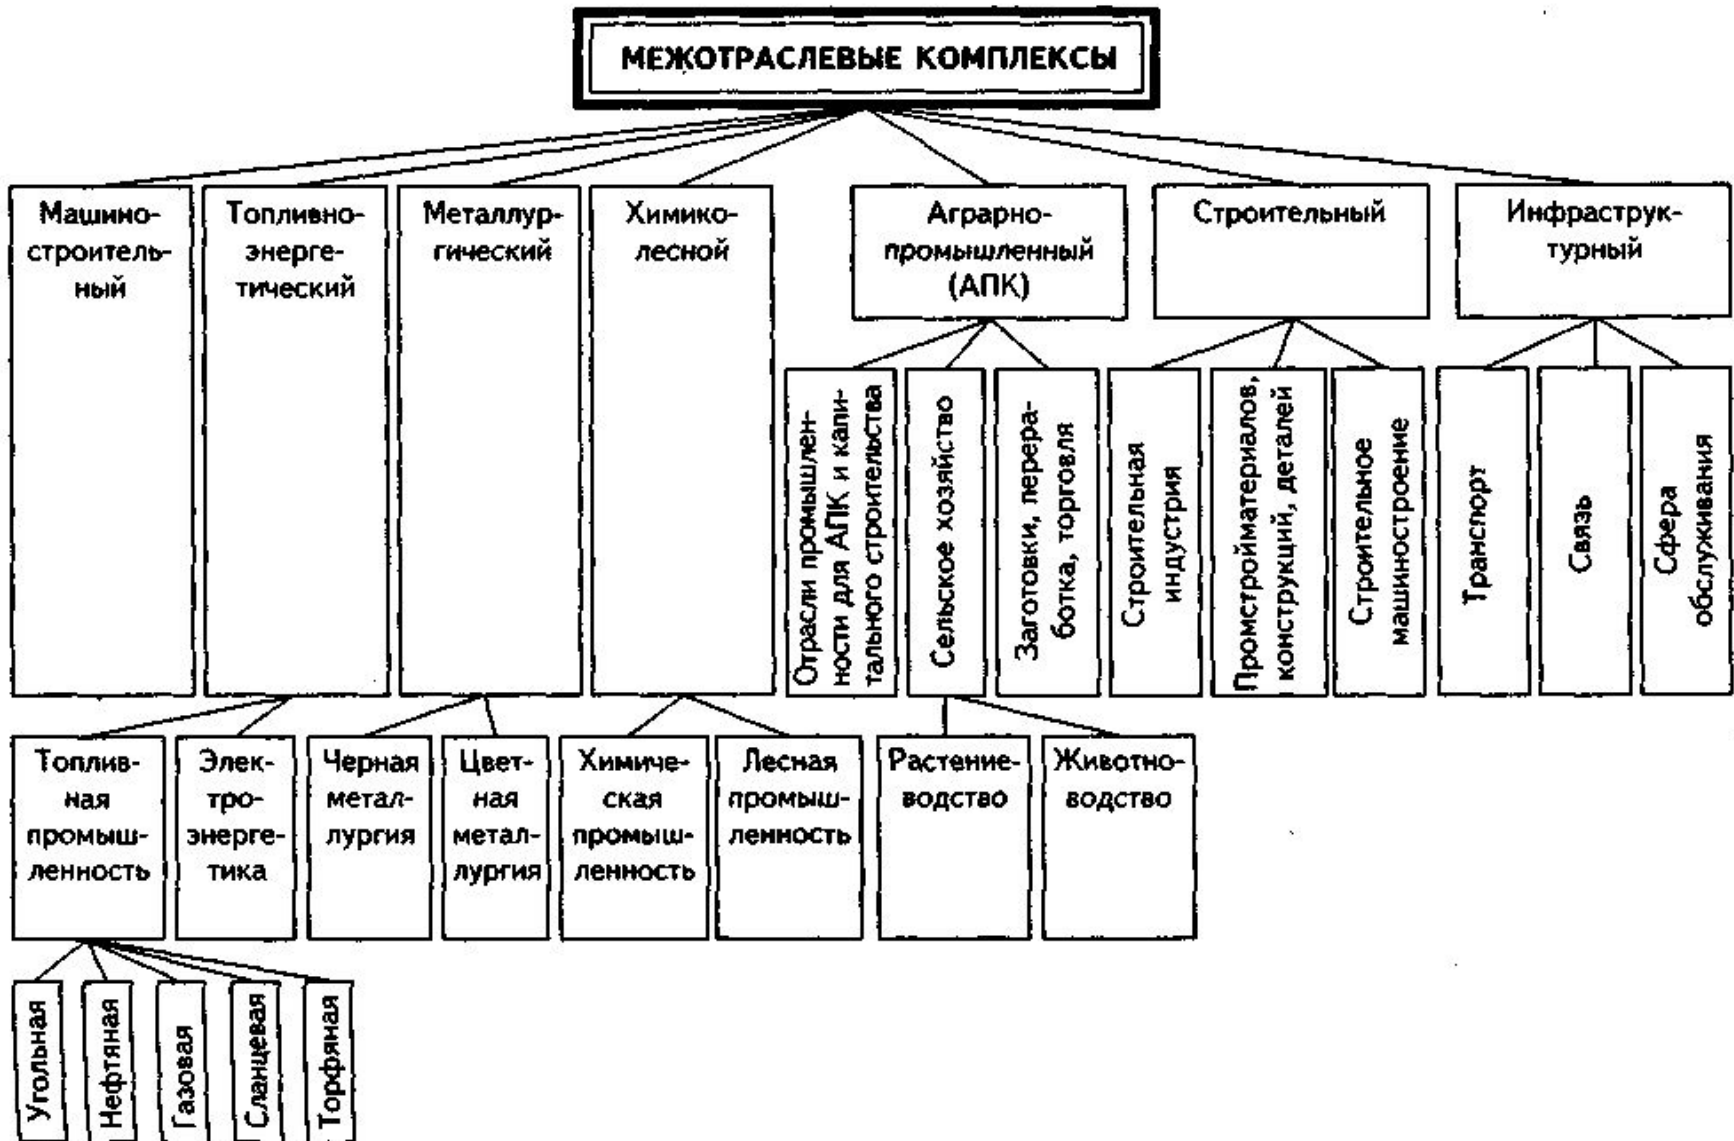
МЕЖОТРАСЛЕВЫЕ КОМПЛЕКСЫ

Машиностроительный

Топливно-энергетический

Металлургический

Химико-лесной

Аграрно-промышленный (АПК)

Строительный

Инфраструктурный

Отрасли промышленности для АПК и капитального строительства

Сельское хозяйство

Заготовки, переработка, торговля

Строительная индустрия

Промстройматериалов, конструкций, деталей

Строительное машиностроение

Транспорт

Связь

Сфера обслуживания

Топливная промышленность

Электроэнергетика

Черная металлургия

Цветная металлургия

Химическая промышленность

Лесная промышленность

Растениеводство

Животноводство

Угольная

Нефтяная

Газовая

Сланцевая

Торфяная